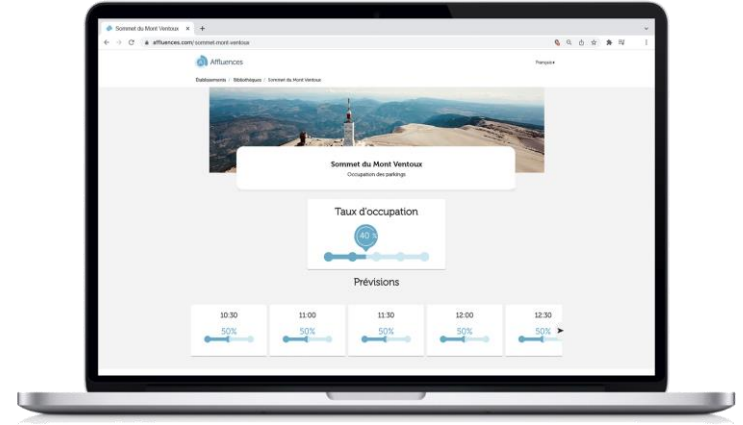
Sommet du Mont Ventoux ×
affluences.com/sommet-mont-ventoux

Affluences

Français

Établissements / Bibliothèques / Sommet du Mont Ventoux

Sommet du Mont Ventoux

Occupation des parkings

Taux d'occupation

40 %

Prévisions

| 10:30 | 11:00 | 11:30 | 12:00 | 12:30 |
|---|---|---|---|---|
| 50% | 50% | 50% | 50% | 50% |